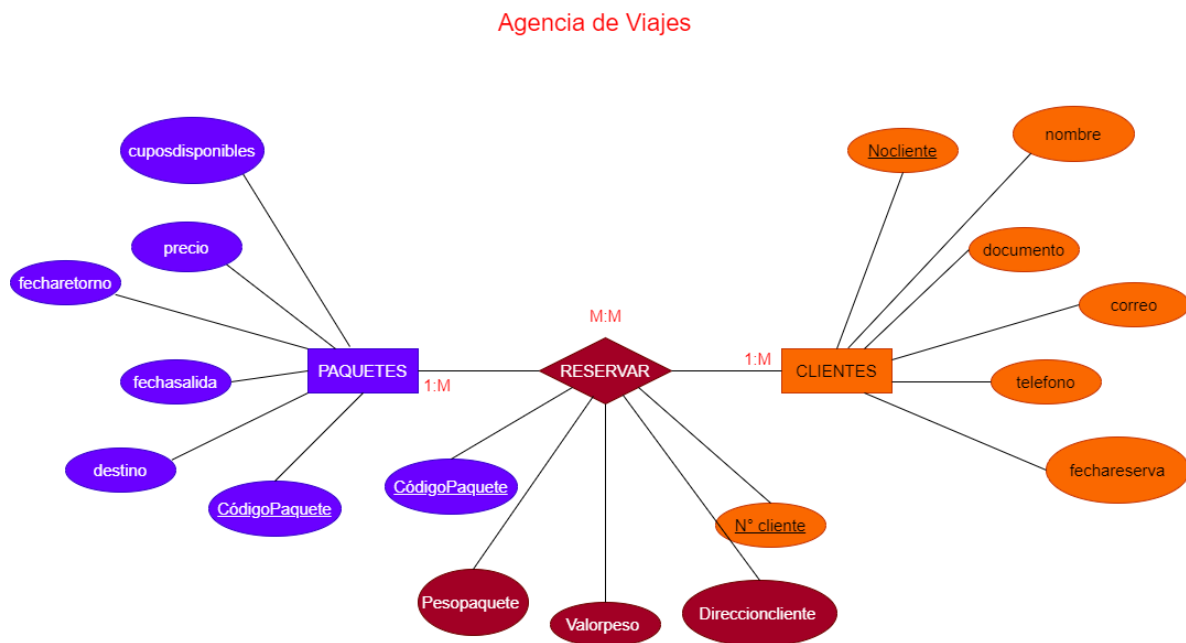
Agencia de Viajes

cuposdisponibles

precio

fecharetorno

fechasalida

destino

CódigoPaquete

PAQUETES

1:M

M:M

RESERVAR

1:M

CLIENTES

Nocliente

nombre

documento

correo

telefono

fechareserva

CódigoPaquete

N° cliente

Pesopaquete

Valorpeso

Direccioncliente